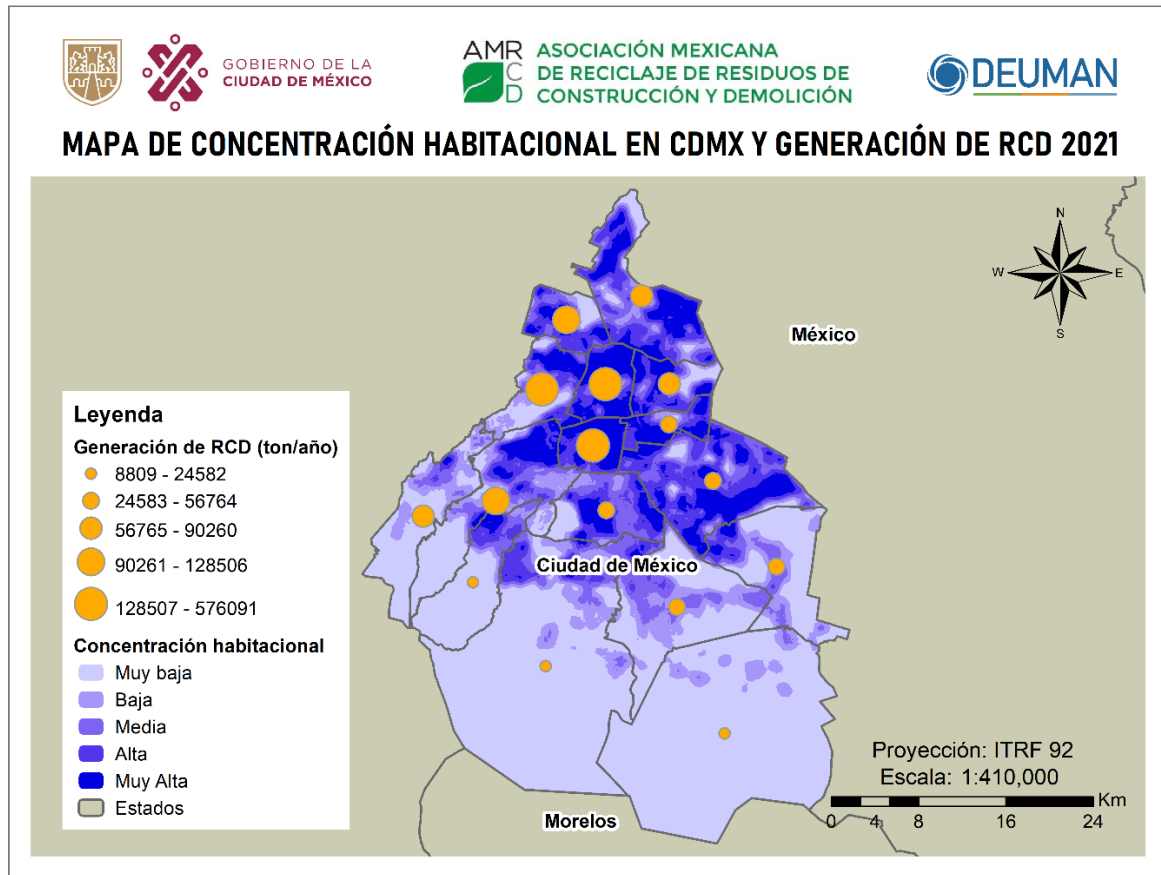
GOBIERNO DE LA CIUDAD DE MÉXICO

AMRCD ASOCIACIÓN MEXICANA DE RECICLAJE DE RESIDUOS DE CONSTRUCCIÓN Y DEMOLICIÓN

DEUMAN

MAPA DE CONCENTRACIÓN HABITACIONAL EN CDMX Y GENERACIÓN DE RCD 2021

N
W
E
S

México

Leyenda

Generación de RCD (ton/año)
8809 - 24582
24583 - 56764
56765 - 90260
90261 - 128506
128507 - 576091

Concentración habitacional
Muy baja
Baja
Media
Alta
Muy Alta
Estados

Ciudad de México

Proyección: ITRF 92
Escala: 1:410,000

Km
0 4 8 16 24

Morelos